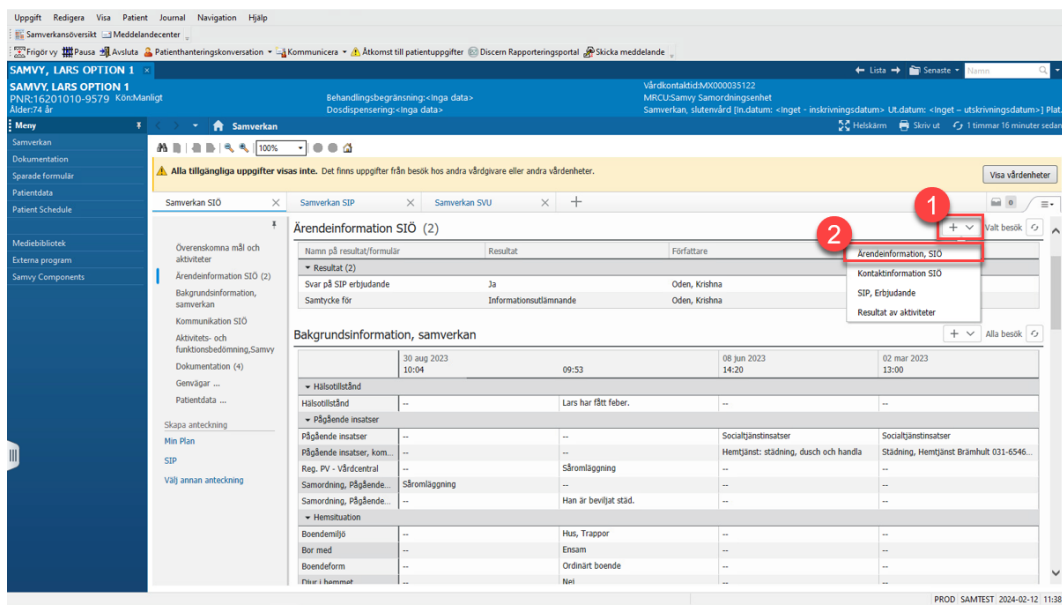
Uppgift Redigera Visa Patient Journal Navigation Hjälp

Samverkansöversikt Meddelandecenter

Frigör vy Pausa Avsluta Patienthanteringskonversation Kommunicera Åtkomst till patientuppgifter Discern Rapporteringsportal Skicka meddelande

SAMVY, LARS OPTION 1

Lista Senaste Namn

SAMVY, LARS OPTION 1
PNR:16201010-9579 Kön:Manligt
Ålder:74 år

Behandlingsbegränsning:<Inga data>
Dosdispensering:<Inga data>

Vårdkontaktid:MX000035122
MRCU:Samvy Samordningsenhet
Samverkan, slutenvård [In.datum: <Inget - inskrivningsdatum> Ut.datum: <Inget - utskrivningsdatum>] Plat

Meny

Samverkan
Dokumentation
Sparade formulär
Patientdata
Patient Schedule

Mediebibliotek
Externa program
Samvy Components

Samverkan

Helskärm Skriv ut 1 timmar 16 minuter sedan

100%

Alla tillgängliga uppgifter visas inte. Det finns uppgifter från besök hos andra vårdgivare eller andra vårdenheter.

Visa vårdenheter

Samverkan SIÖ | Samverkan SIP | Samverkan SVU

Överenskomna mål och aktiviteter
Ärendeinformation SIÖ (2)
Bakgrundsinformation, samverkan
Kommunikation SIÖ
Aktivitets- och funktionsbedömning,Samvy
Dokumentation (4)
Genvägar ...
Patientdata ...

Skapa anteckning
Min Plan
SIP
Välj annan anteckning

Ärendeinformation SIÖ (2)

1

2

Valt besök

Ärendeinformation, SIÖ
Kontaktinformation SIÖ
SIP, Erbjudande
Resultat av aktiviteter

| Namn på resultat/formulär | Resultat | Författare |
|---|---|---|
| Resultat (2) | | |
| Svar på SIP erbjudande | Ja | Oden, Krishna |
| Samtycke för | Informationsutlämnande | Oden, Krishna |

Bakgrundsinformation, samverkan

Alla besök

| | 30 aug 2023 10:04 | 09:53 | 08 jun 2023 14:20 | 02 mar 2023 13:00 |
|---|---|---|---|---|
| Hälsotillstånd | | | | |
| Hälsotillstånd | -- | Lars har fått feber. | -- | -- |
| Pågående insatser | | | | |
| Pågående insatser | -- | -- | Socialtjänstinsatser | Socialtjänstinsatser |
| Pågående insatser, kom... | -- | -- | Hemtjänst: städning, dusch och handla | Städning, Hemtjänst Brämhult 031-6546... |
| Reg. PV - Vårdcentral | -- | Såromläggning | -- | -- |
| Samordning, Pågående... | Såromläggning | -- | -- | -- |
| Samordning, Pågående... | -- | Han är beviljat städ. | -- | -- |
| Hemsituation | | | | |
| Boendemiljö | -- | Hus, Trappor | -- | -- |
| Bor med | -- | Ensam | -- | -- |
| Boendeform | -- | Ordinärt boende | -- | -- |
| Djur i hemmet | -- | Nej | -- | -- |

PROD SAMTEST 2024-02-12 11:38